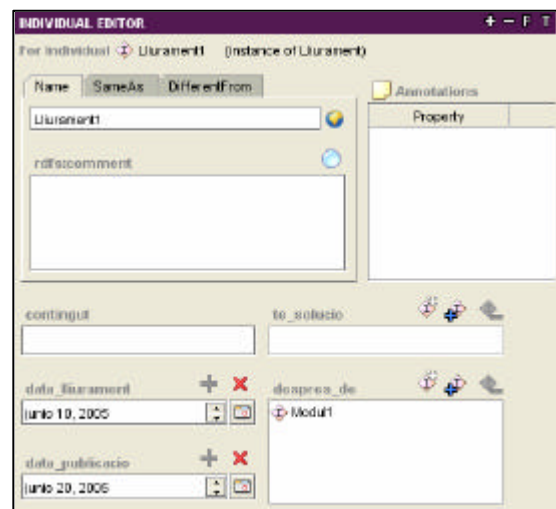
INDIVIDUAL EDITOR

+ − F T

For Individual: Lliurament1 (instance of Lliurament)

Name | SameAs | DifferentFrom

Lliurament1

rdfs:comment

Annotations

| Property | |
|---|---|

contingut

te_solucio

data_lliurament

junio 10, 2005

despres_de

Modul1

data_publicacio

junio 20, 2005